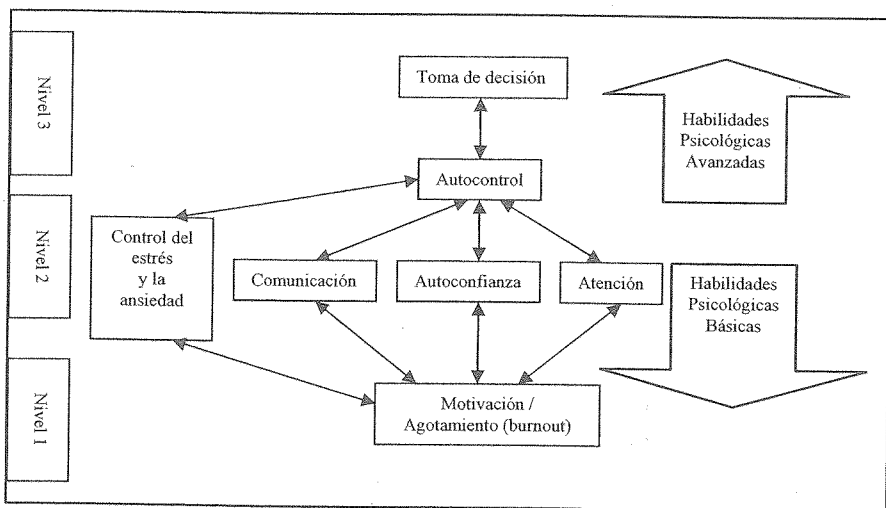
Nivel 3

Nivel 2

Nivel 1

Toma de decisión

Habilidades Psicológicas Avanzadas

Autocontrol

Control del estrés y la ansiedad

Comunicación

Autoconfianza

Atención

Habilidades Psicológicas Básicas

Motivación / Agotamiento (burnout)